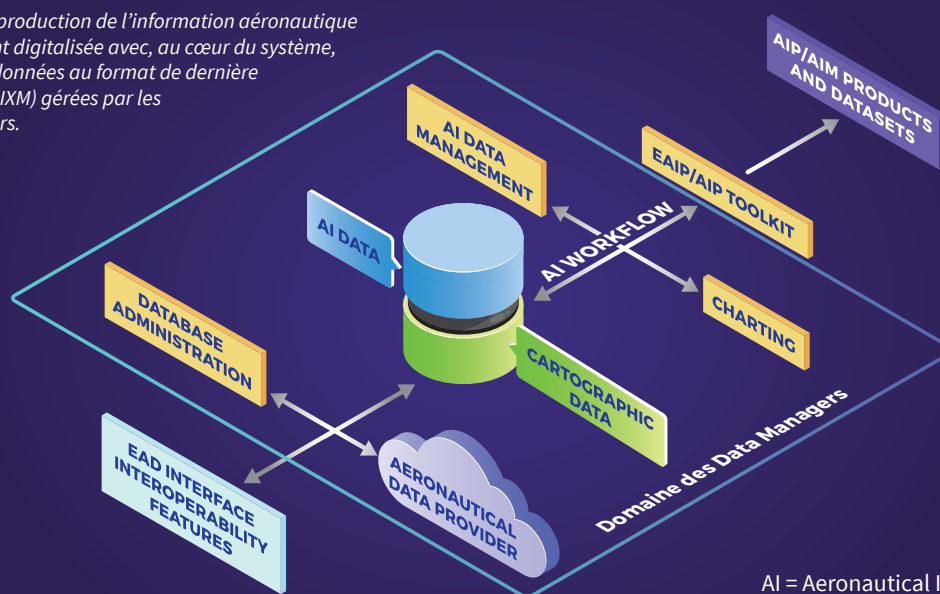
production de l'information aéronautique t digitalisée avec, au cœur du système, données au format de dernière IXM) gérées par les rs.

AIP/AIM PRODUCTS AND DATASETS

AI DATA MANAGEMENT

EAIP/AIP TOOLKIT

AI DATA

AI WORKFLOW

CHARTING

DATABASE ADMINISTRATION

CARTOGRAPHIC DATA

Domaine des Data Managers

EAD INTERFACE INTEROPERABILITY FEATURES

AERONAUTICAL DATA PROVIDER

AI = Aeronautical I